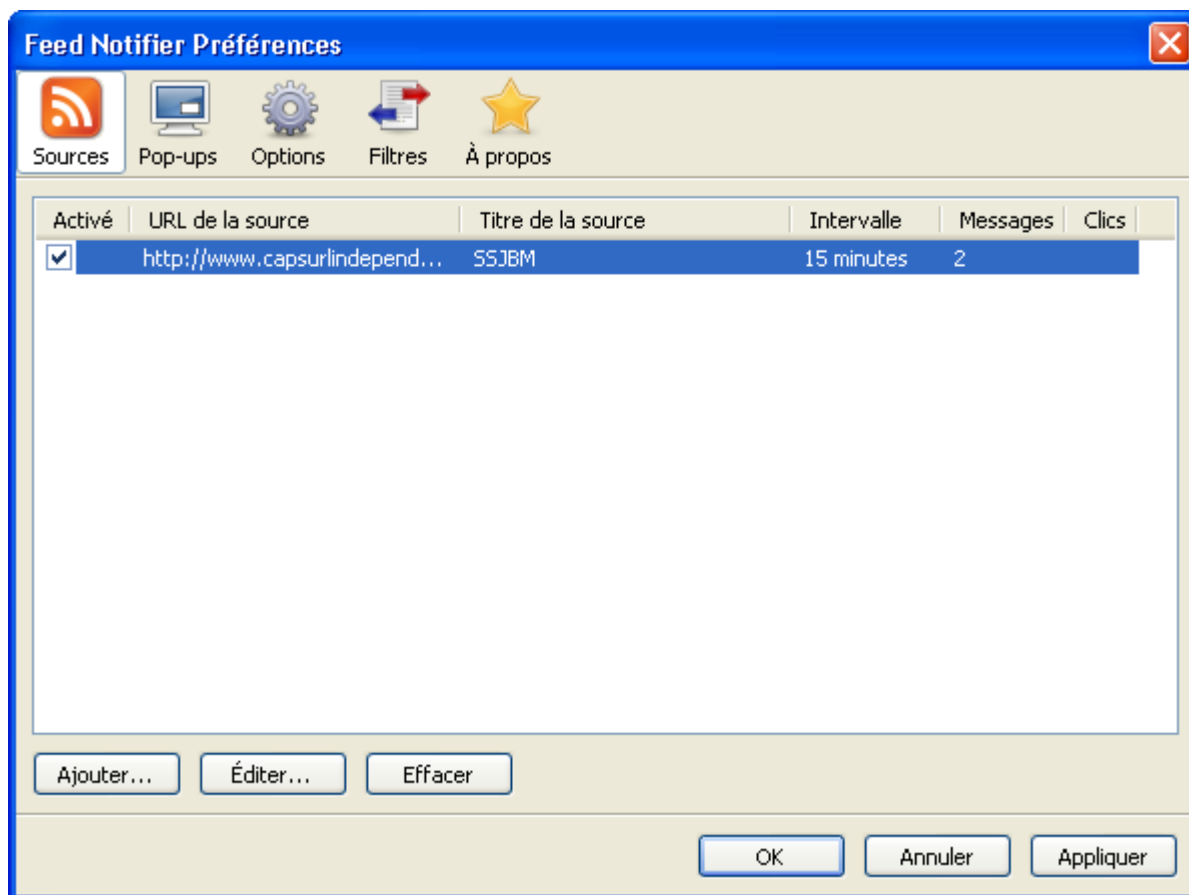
Feed Notifier Préférences

Sources Pop-ups Options Filtres À propos

| Activé | URL de la source | Titre de la source | Intervalle | Messages | Clics |
|---|---|---|---|---|---|
| ☑ | http://www.capsurlindepend... | SSJBM | 15 minutes | 2 | |

Ajouter... Éditer... Effacer

OK Annuler Appliquer